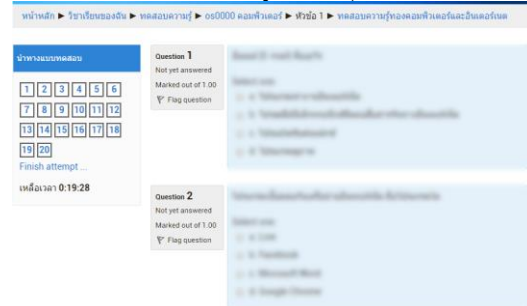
หน้าหลัก ► วิชาเรียนของฉัน ► ทดสอบความรู้ ► os0000 คอมพิวเตอร์ ► หัวข้อ 1 ► ทดสอบความรู้ของคอมพิวเตอร์และอินเตอร์เนต

นำทางแบบทดสอบ

1 2 3 4 5 6
7 8 9 10 11 12
13 14 15 16 17 18
19 20

Finish attempt ...

เหลือเวลา 0:19:28

Question 1
Not yet answered
Marked out of 1.00
Flag question

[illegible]

Question 2
Not yet answered
Marked out of 1.00
Flag question

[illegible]